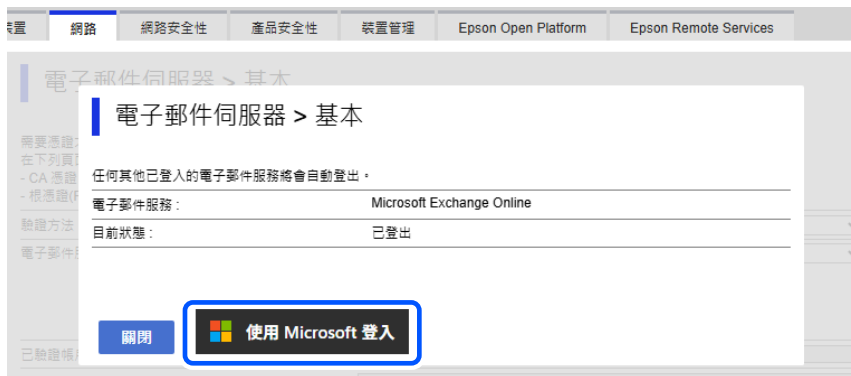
裝置 | 網路 | 網路安全性 | 產品安全性 | 裝置管理 | Epson Open Platform | Epson Remote Services

電子郵件伺服器 > 基本

需要憑證
在下列頁
- CA 憑證
- 根憑證(F
驗證方法
電子郵件

電子郵件伺服器 > 基本

任何其他已登入的電子郵件服務將會自動登出。

| | |
|---|---|
| 電子郵件服務 : | Microsoft Exchange Online |
| 目前狀態 : | 已登出 |

關閉

使用 Microsoft 登入

已驗證帳